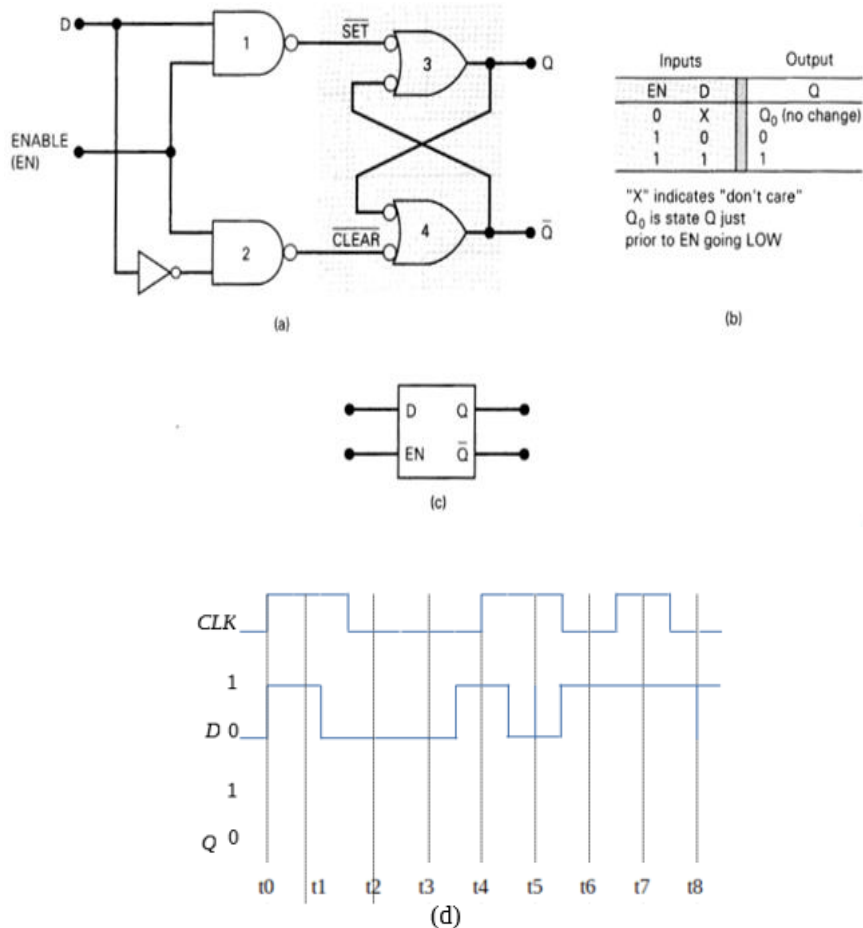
D

ENABLE (EN)

1

2

$\overline{SET}$

$\overline{CLEAR}$

3

4

Q

$\overline{Q}$

(a)

| Inputs | | Output |
|---|---|---|
| EN | D | Q |
| 0 | X | $Q_0$ (no change) |
| 1 | 0 | 0 |
| 1 | 1 | 1 |

"X" indicates "don't care"
$Q_0$ is state Q just prior to EN going LOW

(b)

D Q
EN $\overline{Q}$

(c)

CLK

1

D 0

1

Q 0

t0 t1 t2 t3 t4 t5 t6 t7 t8

(d)